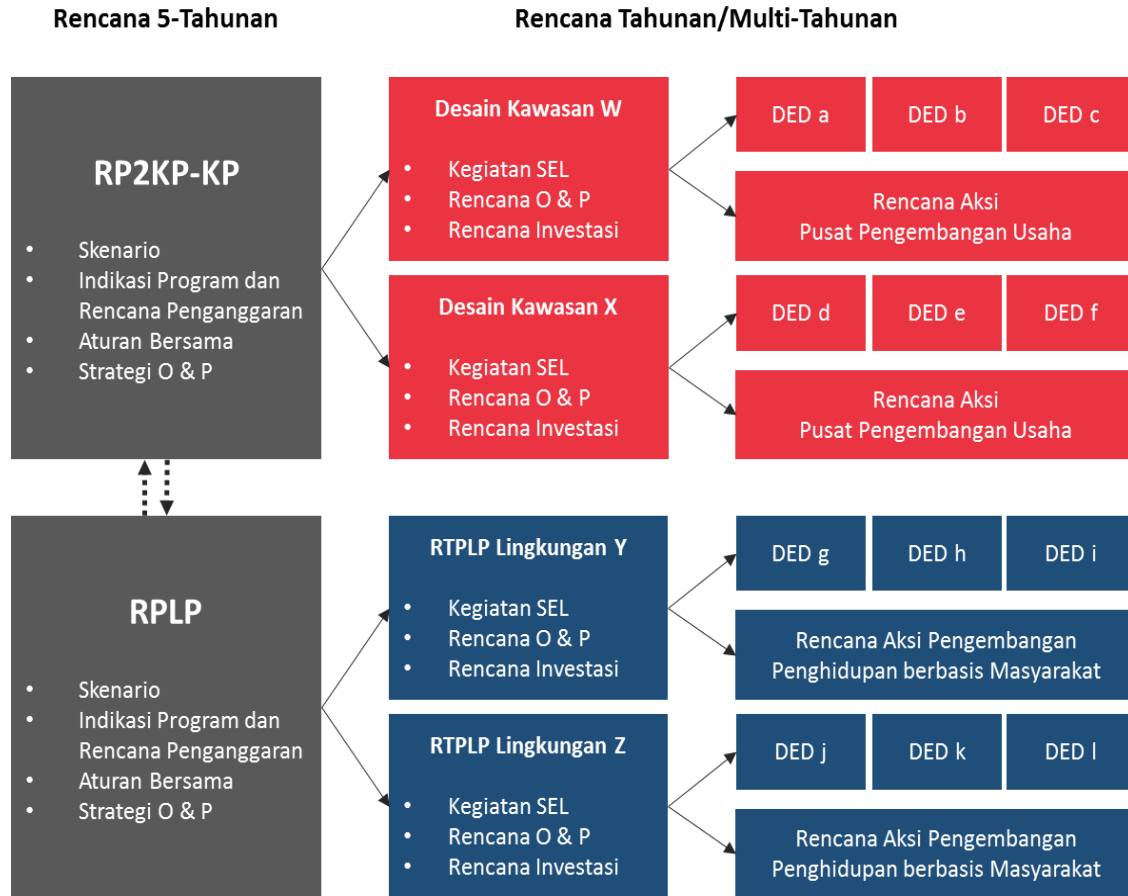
Rencana 5-Tahunan

Rencana Tahunan/Multi-Tahunan

RP2KP-KP

- Skenario
- Indikasi Program dan Rencana Penganggaran
- Aturan Bersama
- Strategi O & P

Desain Kawasan W

- Kegiatan SEL
- Rencana O & P
- Rencana Investasi

DED a

DED b

DED c

Rencana Aksi Pusat Pengembangan Usaha

Desain Kawasan X

- Kegiatan SEL
- Rencana O & P
- Rencana Investasi

DED d

DED e

DED f

Rencana Aksi Pusat Pengembangan Usaha

RPLP

- Skenario
- Indikasi Program dan Rencana Penganggaran
- Aturan Bersama
- Strategi O & P

RTPLP Lingkungan Y

- Kegiatan SEL
- Rencana O & P
- Rencana Investasi

DED g

DED h

DED i

Rencana Aksi Pengembangan Penghidupan berbasis Masyarakat

RTPLP Lingkungan Z

- Kegiatan SEL
- Rencana O & P
- Rencana Investasi

DED j

DED k

DED l

Rencana Aksi Pengembangan Penghidupan berbasis Masyarakat